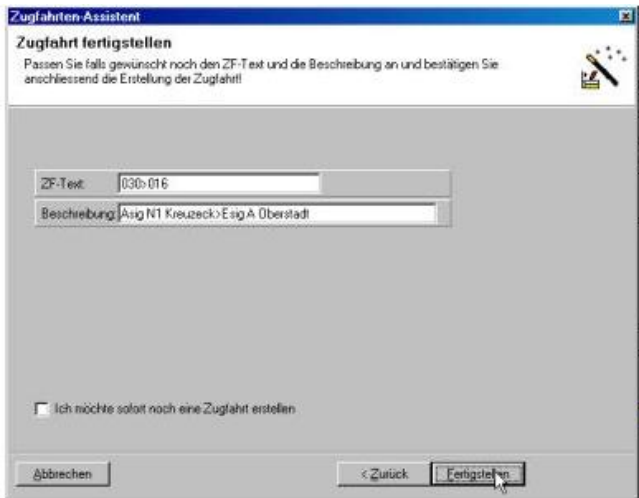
Zugfahrten-Assistent

Zugfahrt fertigstellen

Passen Sie falls gewünscht noch den ZF-Text und die Beschreibung an und bestätigen Sie anschliessend die Erstellung der Zugfahrt!

ZF-Text: 030>016

Beschreibung: Asig N1 Kreuzeck>Esig A Oberstadt

Ich möchte sofort noch eine Zugfahrt erstellen

Abbrechen

< Zurück

Fertigstellen